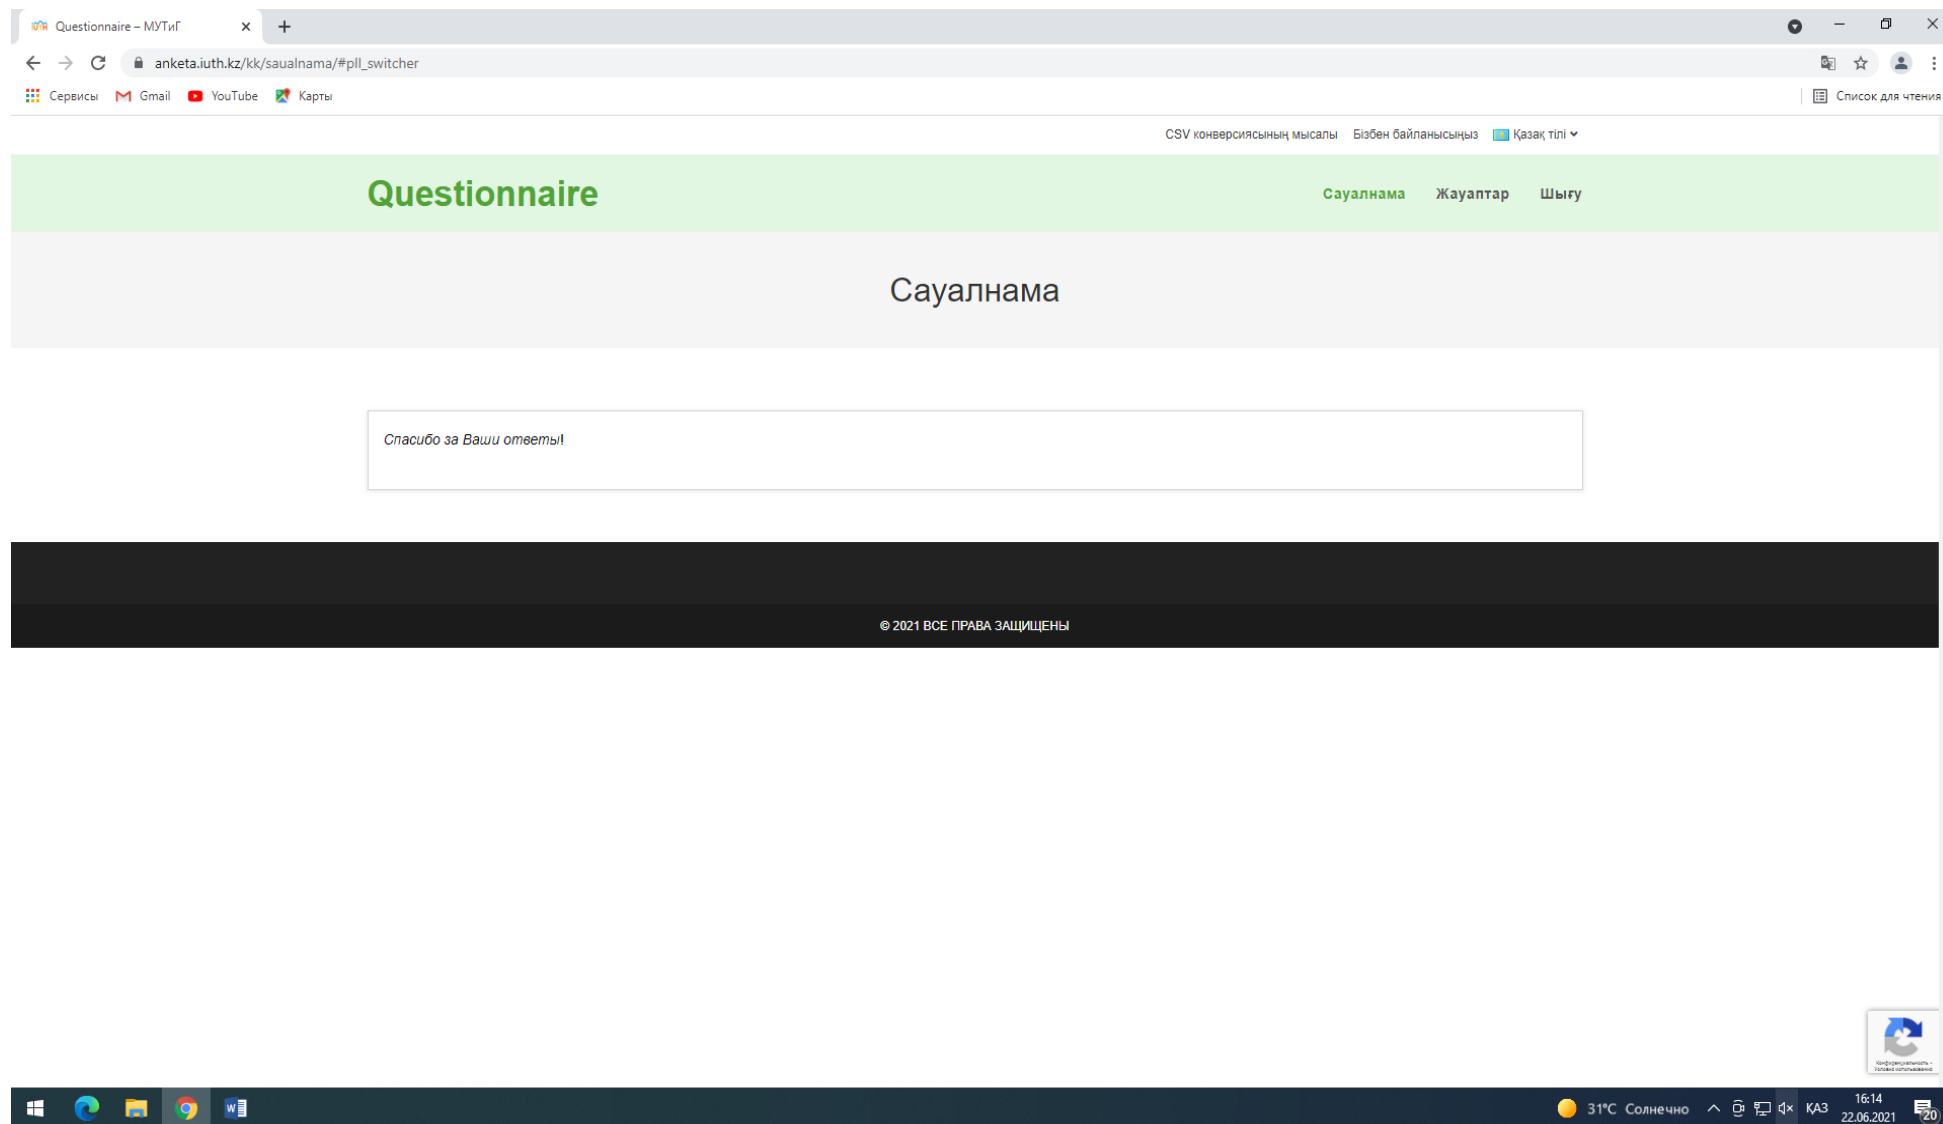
Questionnaire – МУТиГ

anketa.iuth.kz/kk/saualnama/#pll_switcher

Сервисы Gmail YouTube Карты

Список для чтения

CSV конверсиясының мысалы Бізбен байланысыңыз Қазақ тілі

Questionnaire

Сауалнама Жауаптар Шығу

Сауалнама

Спасибо за Ваши ответы!

© 2021 ВСЕ ПРАВА ЗАЩИЩЕНЫ

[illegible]

31°C Солнечно КАЗ 16:14 22.06.2021 20